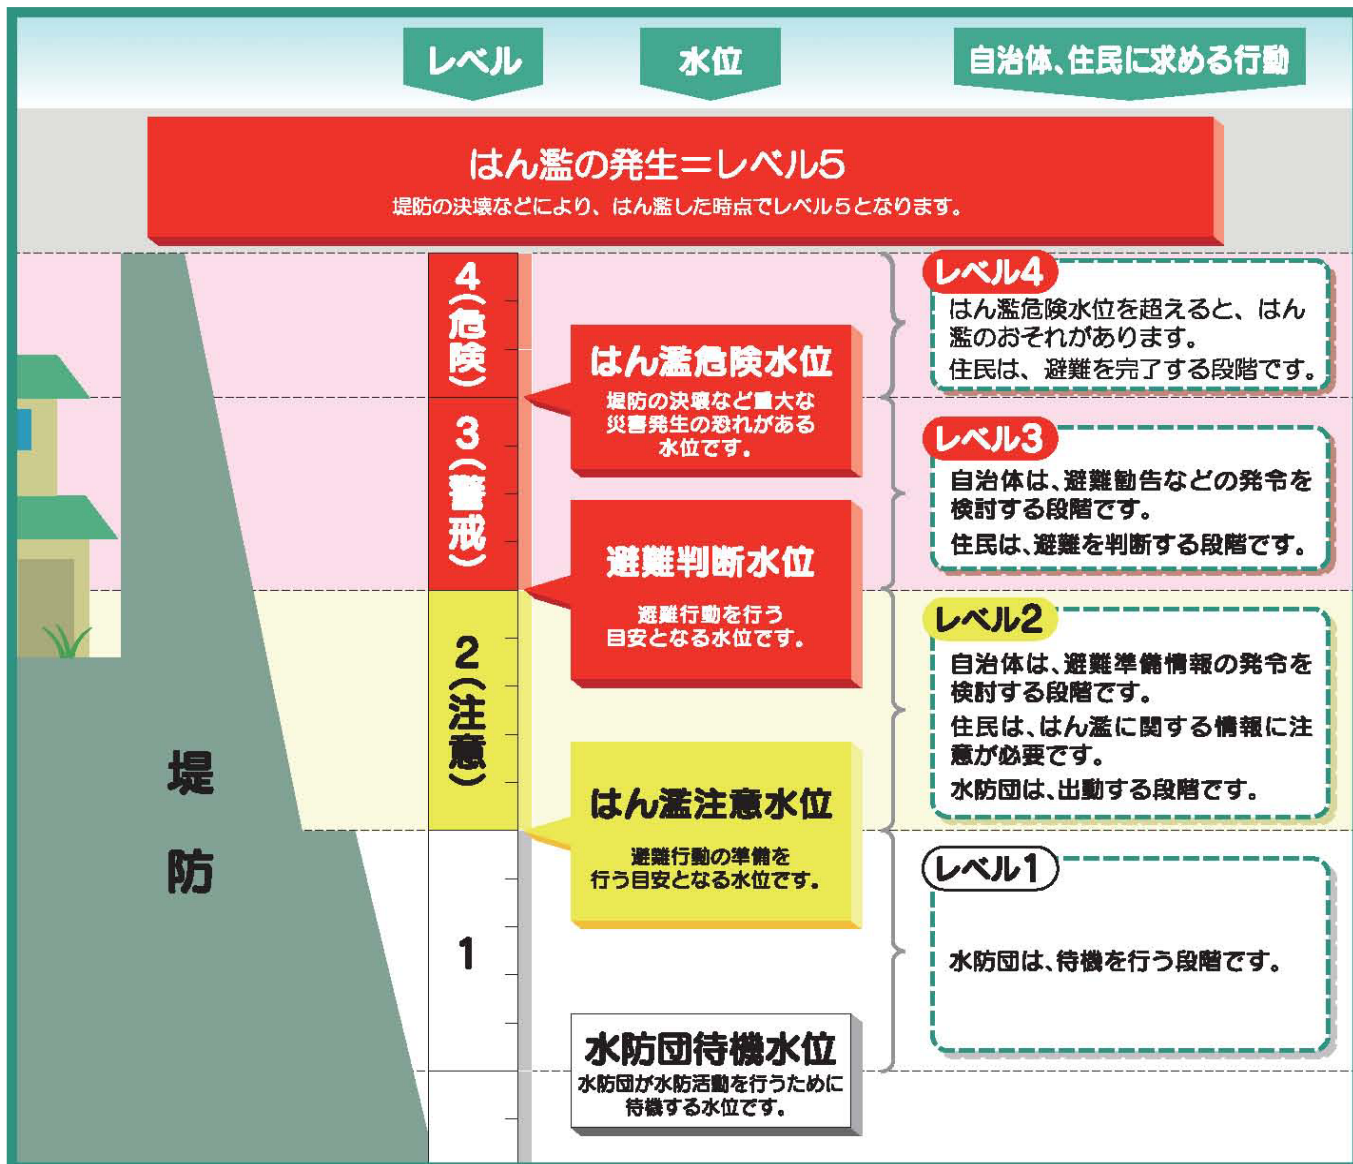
レベル

水位

自治体、住民に求める行動

はん濫の発生＝レベル5
堤防の決壊などにより、はん濫した時点でレベル5となります。

4（危険）

3（警戒）

2（注意）

1

堤防

はん濫危険水位
堤防の決壊など重大な災害発生の恐れがある水位です。

避難判断水位
避難行動を行う目安となる水位です。

はん濫注意水位
避難行動の準備を行う目安となる水位です。

水防団待機水位
水防団が水防活動を行うために待機する水位です。

レベル4
はん濫危険水位を超えると、はん濫のおそれがあります。
住民は、避難を完了する段階です。

レベル3
自治体は、避難勧告などの発令を検討する段階です。
住民は、避難を判断する段階です。

レベル2
自治体は、避難準備情報の発令を検討する段階です。
住民は、はん濫に関する情報に注意が必要です。
水防団は、出動する段階です。

レベル1
水防団は、待機を行う段階です。